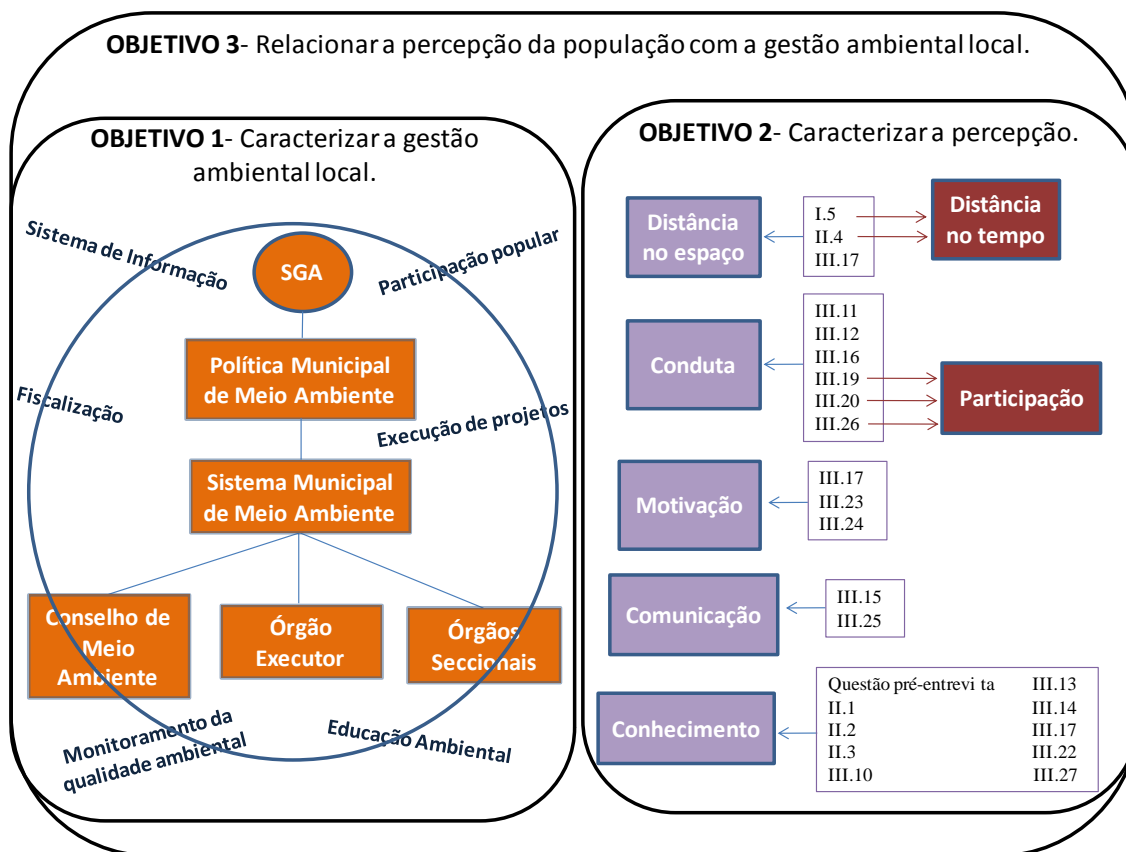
**OBJETIVO 3**- Relacionar a percepção da população com a gestão ambiental local.

**OBJETIVO 1**- Caracterizar a gestão ambiental local.

Sistema de Informação

SGA

Participação popular

Política Municipal de Meio Ambiente

Fiscalização

Execução de projetos

Sistema Municipal de Meio Ambiente

Conselho de Meio Ambiente

Órgão Executor

Órgãos Seccionais

Monitoramento da qualidade ambiental

Educação Ambiental

**OBJETIVO 2**- Caracterizar a percepção.

Distância no espaço

I.5
II.4
III.17

Distância no tempo

Conduta

III.11
III.12
III.16
III.19
III.20
III.26

Participação

Motivação

III.17
III.23
III.24

Comunicação

III.15
III.25

Conhecimento

| Questão pré-entrevi ta | III.13 |
|---|---|
| II.1 | III.14 |
| II.2 | III.17 |
| II.3 | III.22 |
| III.10 | III.27 |